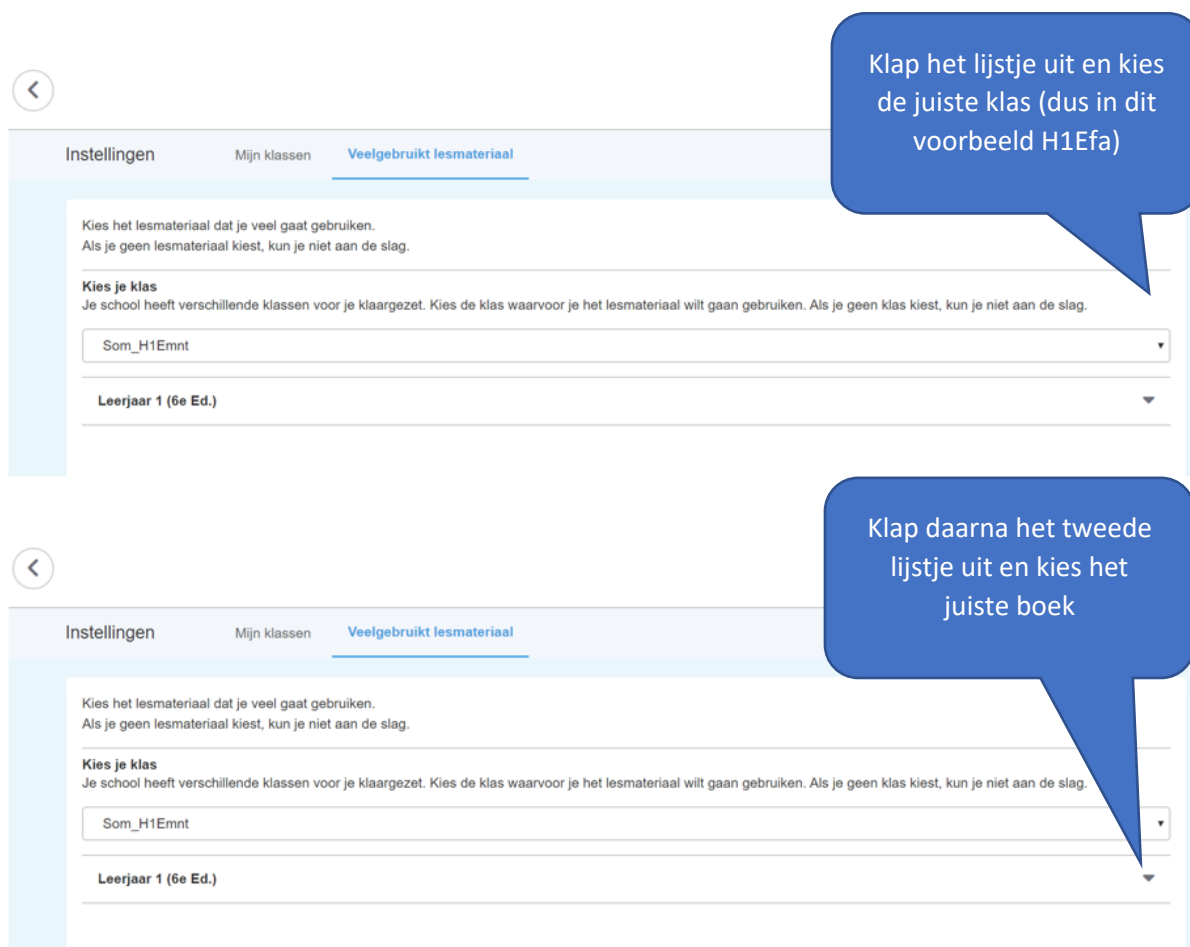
Klap het lijstje uit en kies de juiste klas (dus in dit voorbeeld H1Efa)

Instellingen Mijn klassen Veelgebruikt lesmateriaal

Kies het lesmateriaal dat je veel gaat gebruiken.
Als je geen lesmateriaal kiest, kun je niet aan de slag.

Kies je klas
Je school heeft verschillende klassen voor je klaargezet. Kies de klas waarvoor je het lesmateriaal wilt gaan gebruiken. Als je geen klas kiest, kun je niet aan de slag.

Som_H1Emnt

Leerjaar 1 (6e Ed.)

Klap daarna het tweede lijstje uit en kies het juiste boek

Instellingen Mijn klassen Veelgebruikt lesmateriaal

Kies het lesmateriaal dat je veel gaat gebruiken.
Als je geen lesmateriaal kiest, kun je niet aan de slag.

Kies je klas
Je school heeft verschillende klassen voor je klaargezet. Kies de klas waarvoor je het lesmateriaal wilt gaan gebruiken. Als je geen klas kiest, kun je niet aan de slag.

Som_H1Emnt

Leerjaar 1 (6e Ed.)